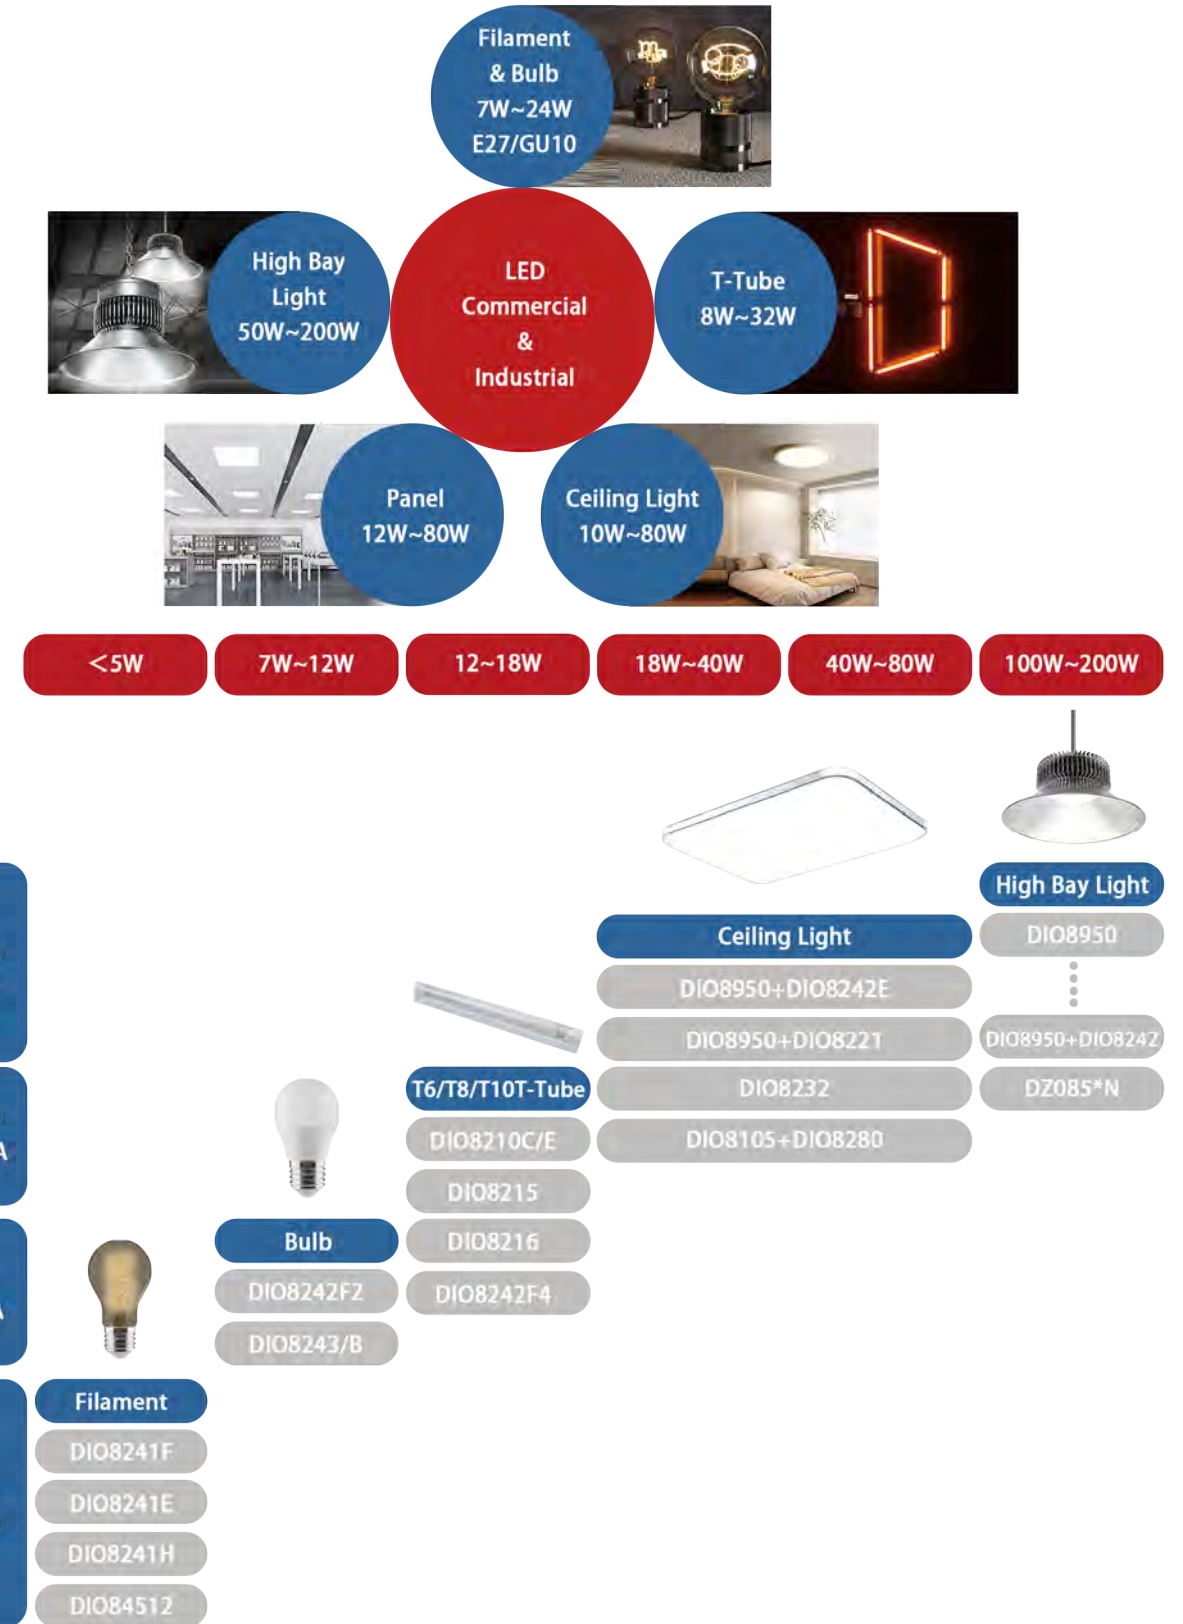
Filament & Bulb 7W~24W E27/GU10

High Bay Light 50W~200W

LED Commercial & Industrial

T-Tube 8W~32W

Panel 12W~80W

Ceiling Light 10W~80W

<5W

7W~12W

12~18W

18W~40W

40W~80W

100W~200W

High Bay Light
DIO8950
DIO8950+DIO8242
DZ085*N

Ceiling Light
DIO8950+DIO8242E
DIO8950+DIO8221
DIO8232
DIO8105+DIO8280

T6/T8/T10T-Tube
DIO8210C/E
DIO8215
DIO8216
DIO8242F4

Bulb
DIO8242F2
DIO8243/B

Filament
DIO8241F
DIO8241E
DIO8241H
DIO84512